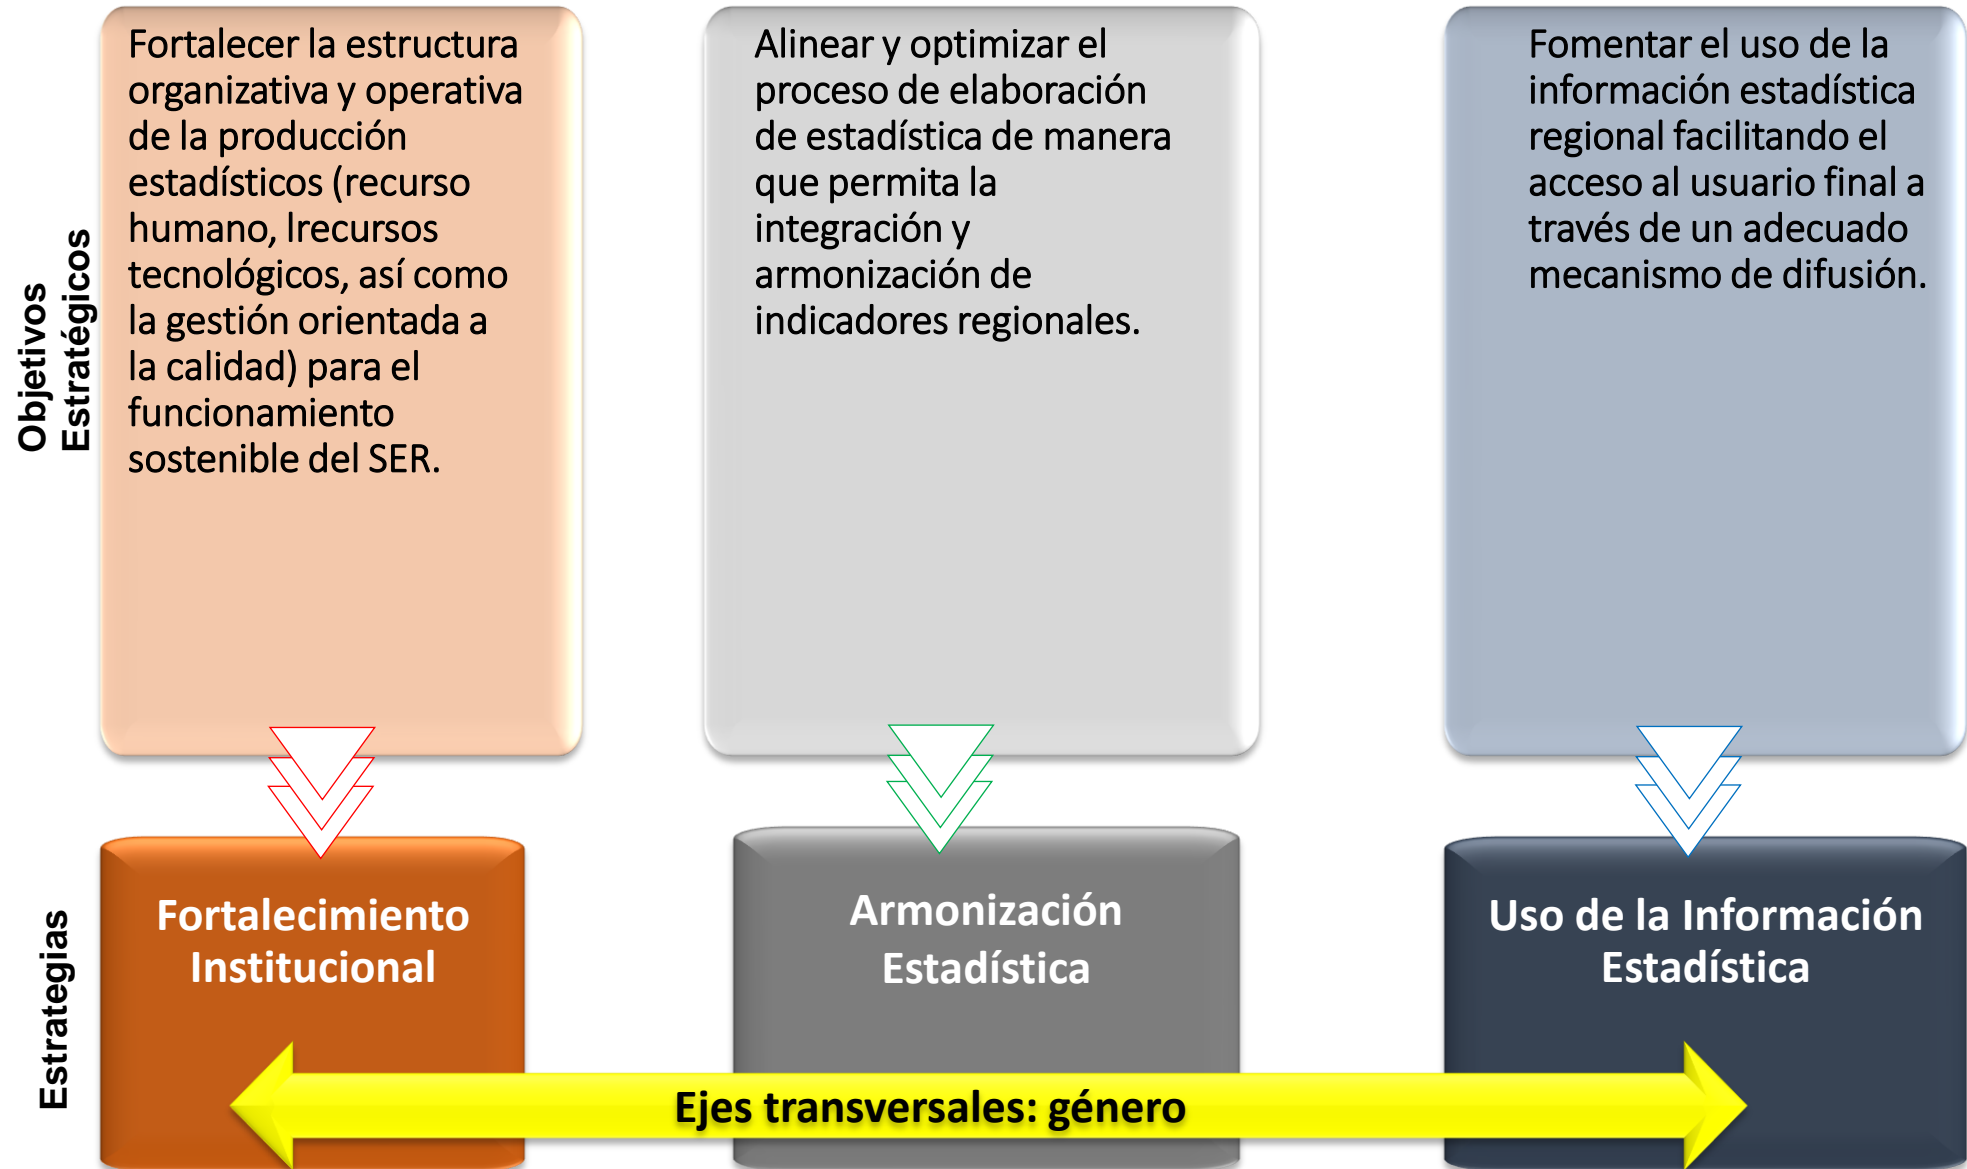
Objetivos Estratégicos

Fortalecer la estructura organizativa y operativa de la producción estadísticos (recurso humano, lrecursos tecnológicos, así como la gestión orientada a la calidad) para el funcionamiento sostenible del SER.

Alinear y optimizar el proceso de elaboración de estadística de manera que permita la integración y armonización de indicadores regionales.

Fomentar el uso de la información estadística regional facilitando el acceso al usuario final a través de un adecuado mecanismo de difusión.

Estrategias

Fortalecimiento Institucional

Armonización Estadística

Uso de la Información Estadística

Ejes transversales: género